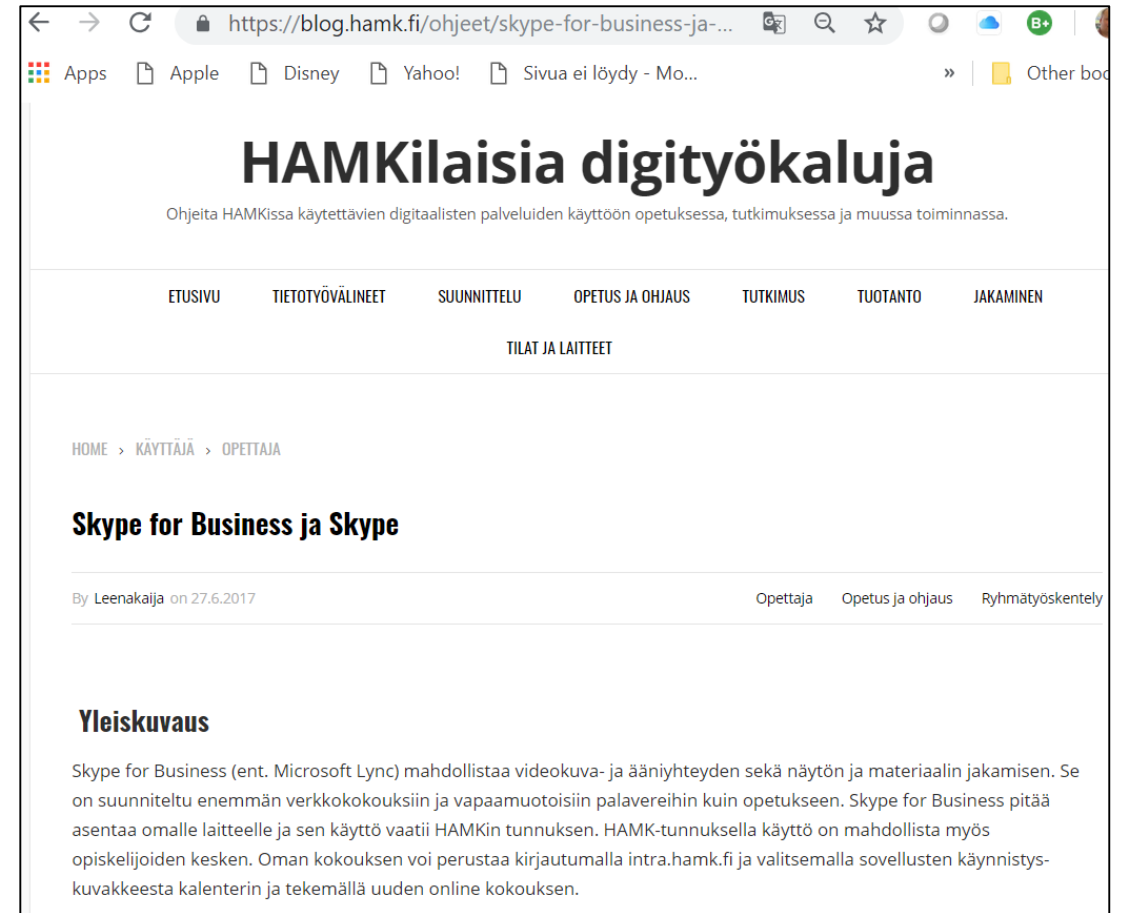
https://blog.hamk.fi/ohjeet/skype-for-business-ja-...

B+

Apps Apple Disney Yahoo! Sivua ei löydy - Mo... » Other boo

HAMKilaisia digityökaluja

Ohjeita HAMKissa käytettävien digitaalisten palveluiden käyttöön opetuksessa, tutkimuksessa ja muussa toiminnassa.

ETUSIVU TIETOTYÖVÄLINEET SUUNNITTELU OPETUS JA OHJAUS TUTKIMUS TUOTANTO JAKAMINEN TILAT JA LAITTEET

HOME › KÄYTTÄJÄ › OPETTAJA

Skype for Business ja Skype

By Leenakaija on 27.6.2017

Opettaja Opetus ja ohjaus Ryhmätyöskentely

Yleiskuvaus

Skype for Business (ent. Microsoft Lync) mahdollistaa videokuva- ja ääniyhteyden sekä näytön ja materiaalin jakamisen. Se on suunniteltu enemmän verkkokokouksiin ja vapaamuotoisiin palavereihin kuin opetukseen. Skype for Business pitää asentaa omalle laitteelle ja sen käyttö vaatii HAMKin tunnuksen. HAMK-tunnuksella käyttö on mahdollista myös opiskelijoiden kesken. Oman kokouksen voi perustaa kirjautumalla intra.hamk.fi ja valitsemalla sovellusten käynnistys-kuvakkeesta kalenterin ja tekemällä uuden online kokouksen.